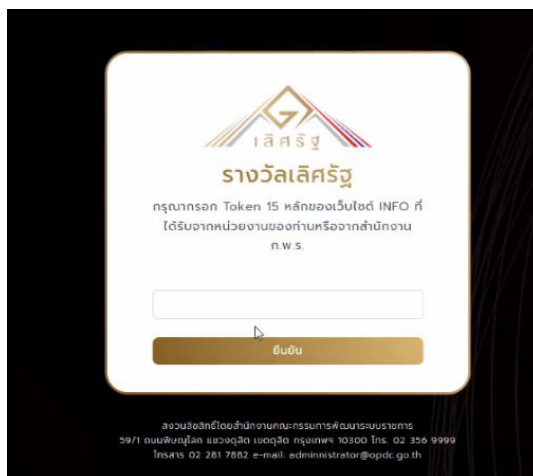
เลิศรัฐ

รางวัลเลิศรัฐ

กรุณากรอก Token 15 หลักของเว็บไซต์ INFO ที่ได้รับจากหน่วยงานของท่านหรือจากสำนักงาน ก.พ.ร.

ยืนยัน

สงวนลิขสิทธิ์โดยสำนักงานคณะกรรมการพัฒนาระบบราชการ
59/1 ถนนพิษณุโลก แขวงดุสิต เขตดุสิต กรุงเทพฯ 10300 โทร. 02 356 9999
โทรสาร 02 281 7882 e-mail: administrator@opdc.go.th